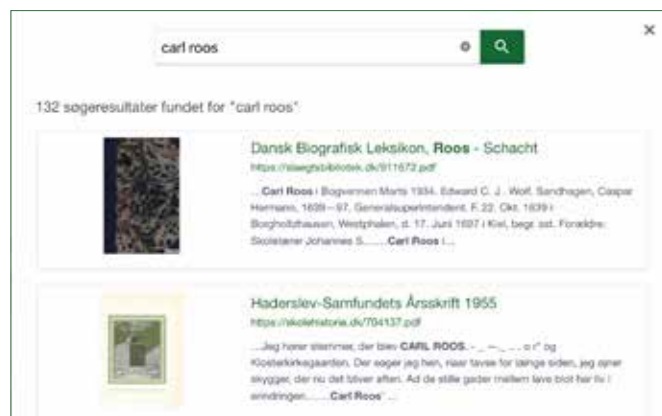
carl roos

×

132 søgeresultater fundet for "carl roos"

Dansk Biografisk Leksikon, Roos - Schacht

https://slaegtsbibliotek.dk/911672.pdf

...Carl Roos i Bogvennen Marts 1934. Edward C. J. Wolf. Sandhagen, Caspar Hermann, 1639—97, Generalsuperintendent. F. 22. Okt. 1639 i Borgholzhausen, Westphalen, d. 17. Juni 1697 i Kiel, begr. sst. Forældre: Skoletæner Johannes S.......Carl Roos i...

Haderslev-Samfundets Årsskrift 1955

https://skolehistorie.dk/704137.pdf

...Jeg hører stemmer, der blev CARL ROOS. - _ —_ . . . o r" og Klosterkirkegaarden. Der søger jeg hen, naar tavse for længe siden, jeg øjner skygger, der nu dæt bliver aften. Ad de stille gader mellem lave blot her liv i erindringen.......Carl Roos"...